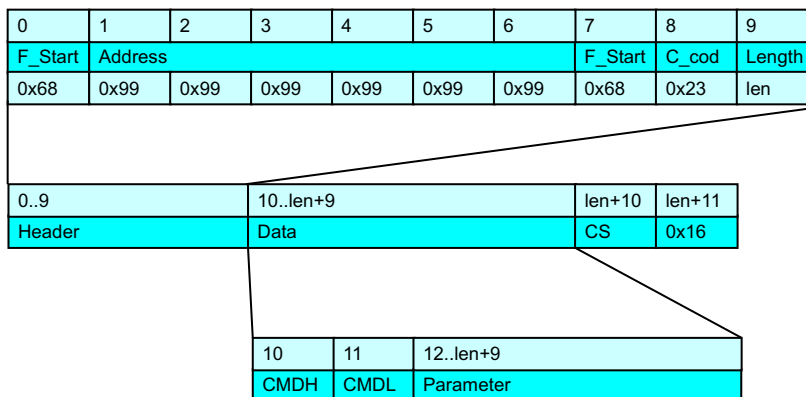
| 0 | 1 | 2 | 3 | 4 | 5 | 6 | 7 | 8 | 9 |
|---|---|---|---|---|---|---|---|---|---|
| F_Start | Address | | | | | | F_Start | C_cod | Length |
| 0x68 | 0x99 | 0x99 | 0x99 | 0x99 | 0x99 | 0x99 | 0x68 | 0x23 | len |

| 0..9 | 10..len+9 | len+10 | len+11 |
|---|---|---|---|
| Header | Data | CS | 0x16 |

| 10 | 11 | 12..len+9 |
|---|---|---|
| CMDH | CMDL | Parameter |